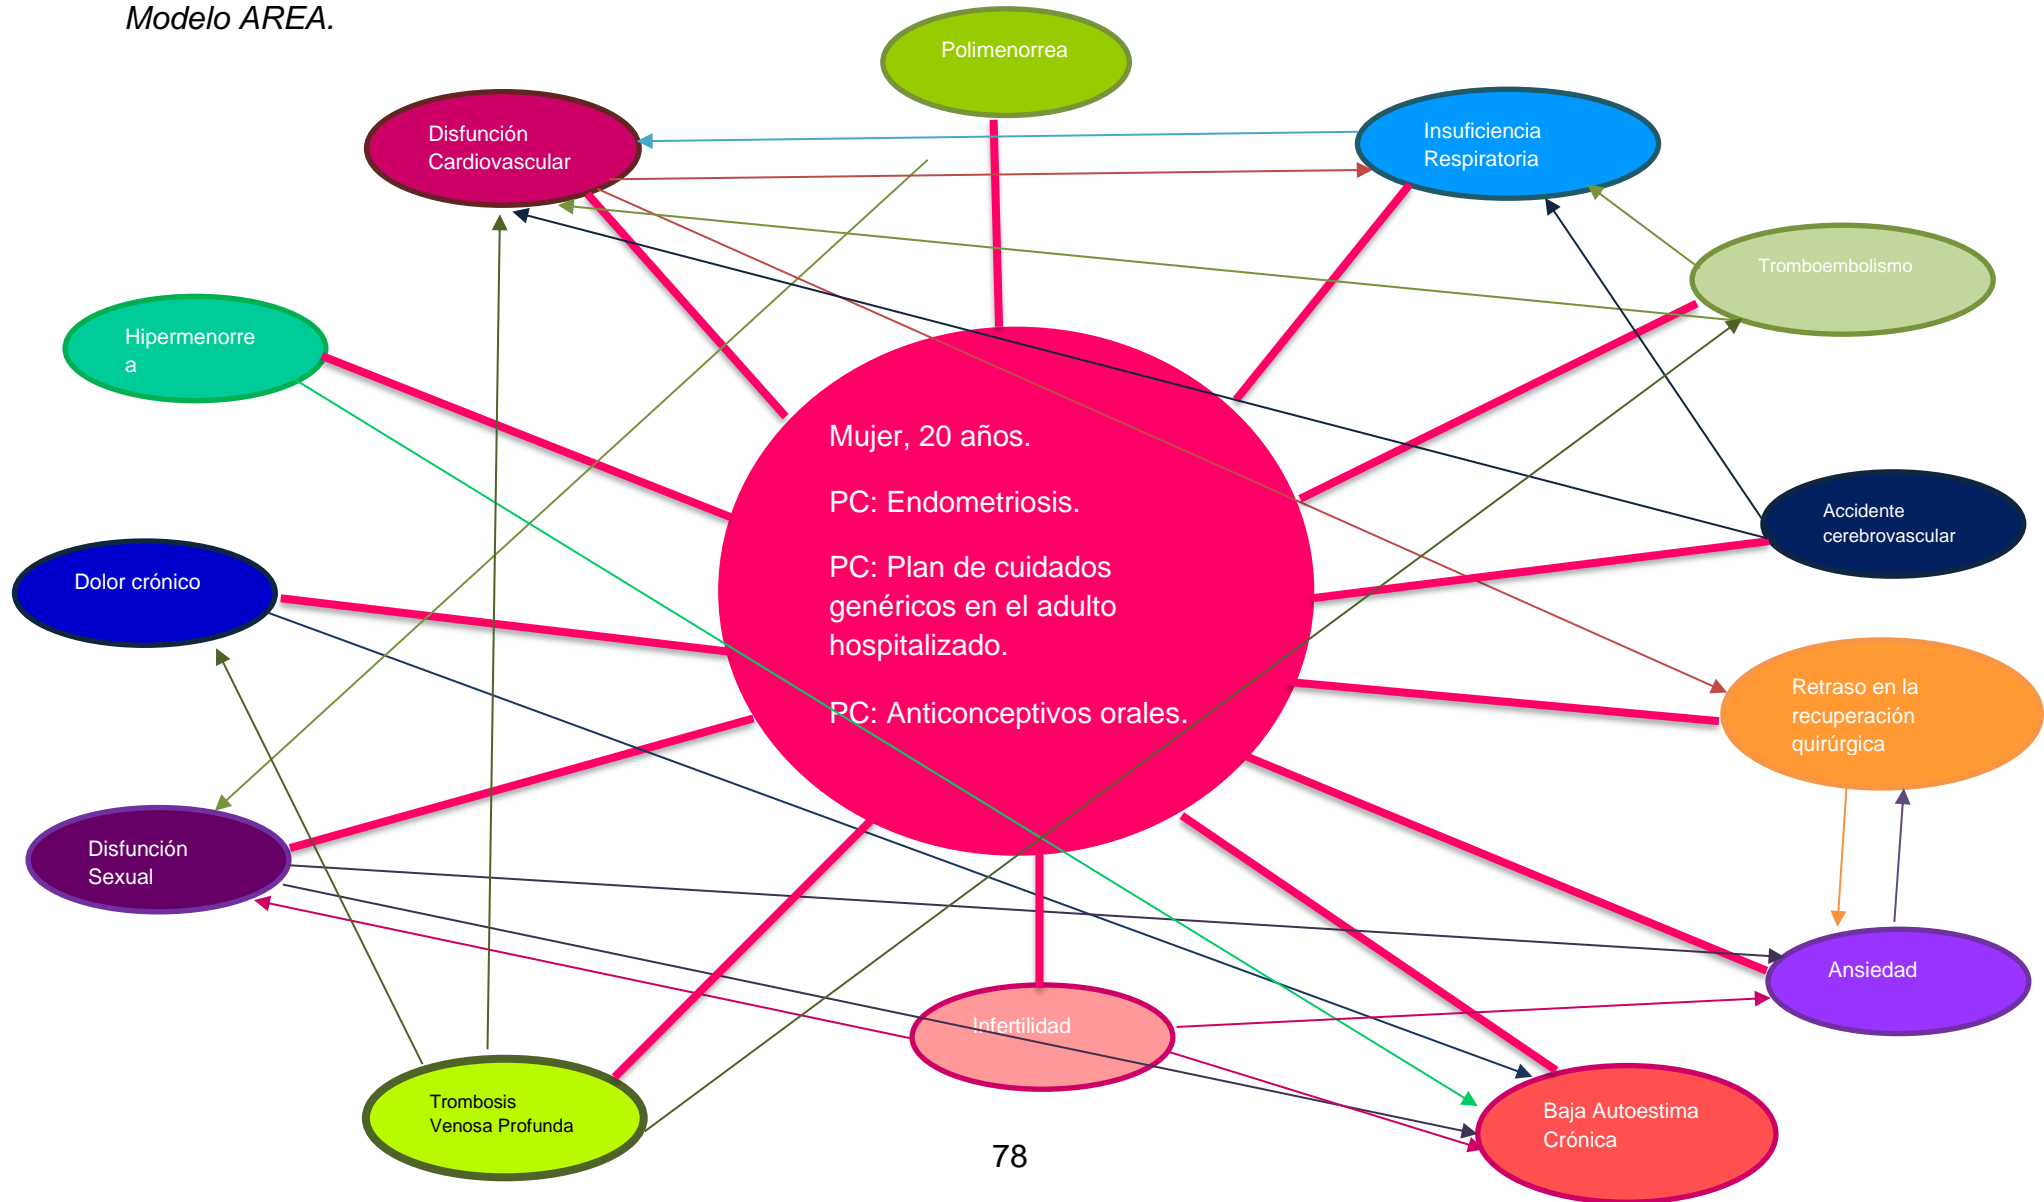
Modelo AREA.

Polimenorrea

Disfunción Cardiovascular

Insuficiencia Respiratoria

Tromboembolismo

Hipermenorre a

Mujer, 20 años.

PC: Endometriosis.

PC: Plan de cuidados genéricos en el adulto hospitalizado.

PC: Anticonceptivos orales.

Accidente cerebrovascular

Dolor crónico

Retraso en la recuperación quirúrgica

Disfunción Sexual

Ansiedad

Infertilidad

Trombosis Venosa Profunda

Baja Autoestima Crónica

78